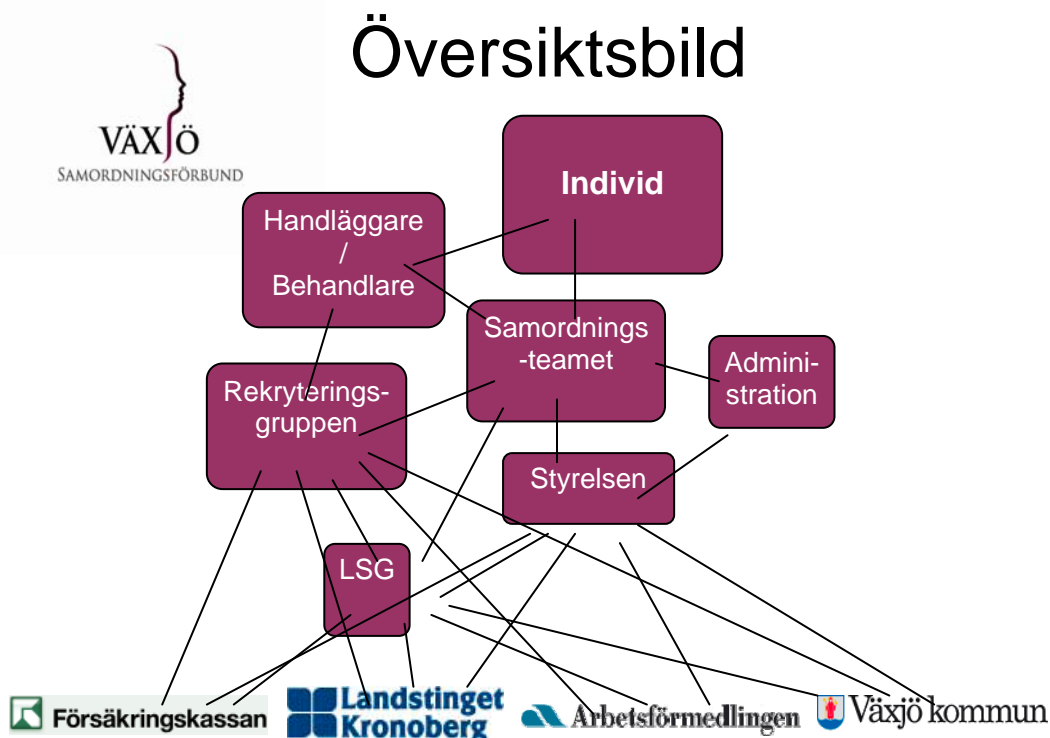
Översiktsbild

VÄXJÖ
SAMORDNINGSFÖRBUND

Individ

Handläggare / Behandlare

Samordnings -teamet

Admini- stration

Rekryterings- gruppen

Styrelsen

LSG

Försäkringskassan

Landstinget Kronoberg

Arbetsförmedlingen

Växjö kommun